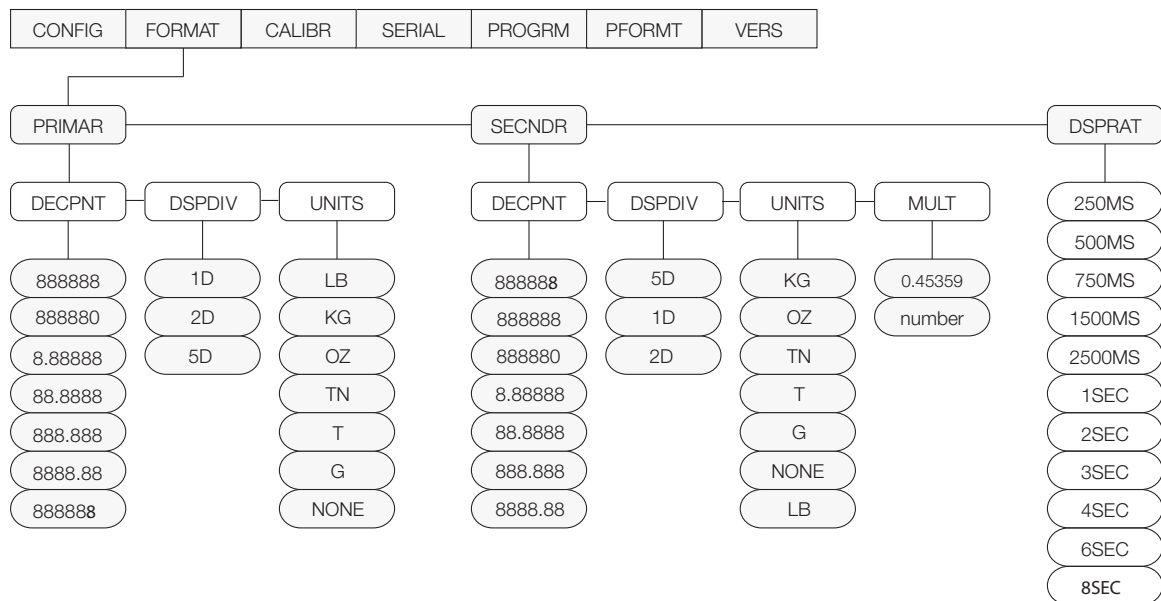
CONFIG FORMAT CALIBR SERIAL PROGRM PFORMT VERS

PRIMAR

DECPNT
888888
888880
8.88888
88.8888
888.888
8888.88
888888

DSPDIV
1D
2D
5D

UNITS
LB
KG
OZ
TN
T
G
NONE

SECNDR

DECPNT
888888
888888
888880
8.88888
88.8888
888.888
8888.88

DSPDIV
5D
1D
2D

UNITS
KG
OZ
TN
T
G
NONE
LB

MULT
0.45359
number

DSPRAT
250MS
500MS
750MS
1500MS
2500MS
1SEC
2SEC
3SEC
4SEC
6SEC
8SEC